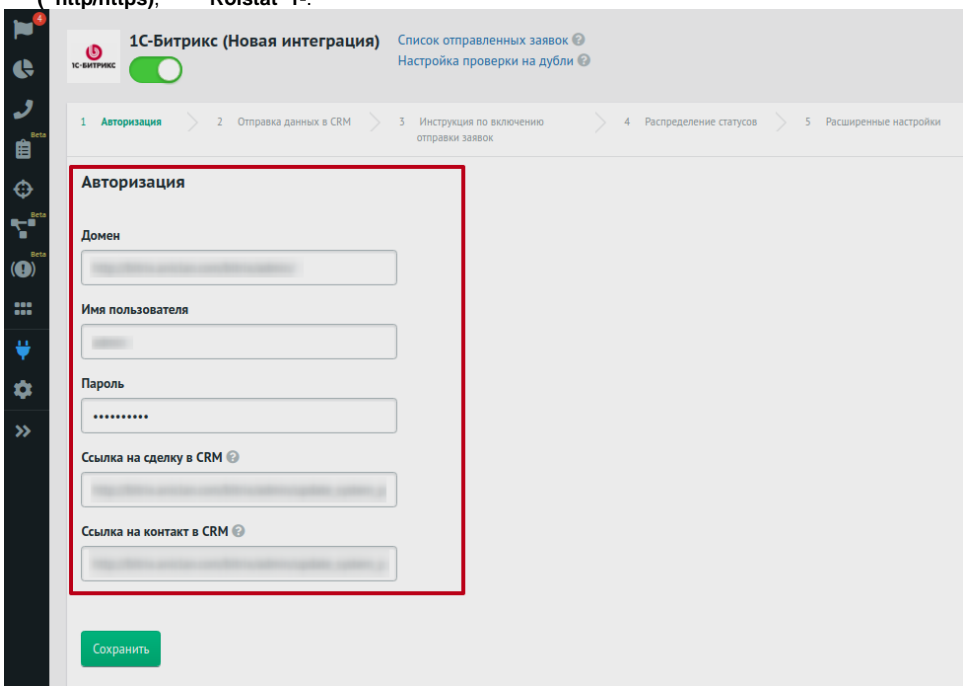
4

Beta

Beta

Beta

1С-БИТРИКС

1С-Битрикс (Новая интеграция)

Список отправленных заявок

Настройка проверки на дубли

1 Авторизация

2 Отправка данных в CRM

3 Инструкция по включению отправки заявок

4 Распределение статусов

5 Расширенные настройки

Авторизация

Домен

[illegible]

Имя пользователя

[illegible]

Пароль

••••••••••

Ссылка на сделку в CRM

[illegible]

Ссылка на контакт в CRM

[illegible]

Сохранить